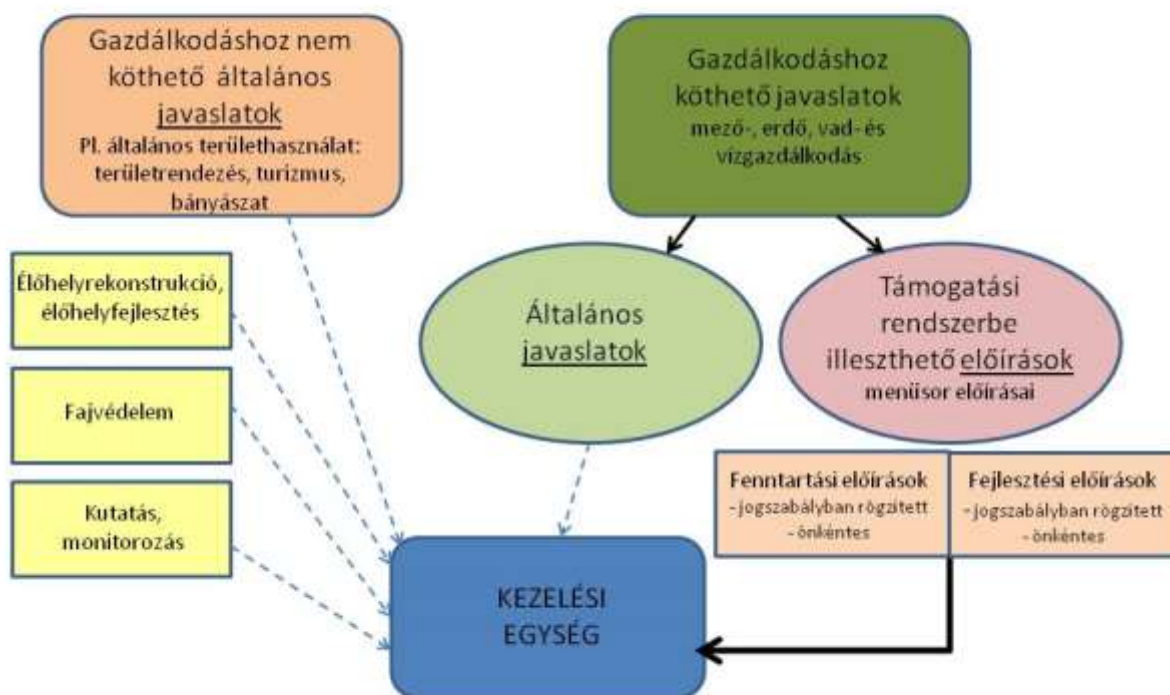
Gazdálkodáshoz nem köthető általános javaslatok
Pl. általános területhasználat: területrendezés, turizmus, bányászat

Gazdálkodáshoz köthető javaslatok
mező-, erdő, vad- és vízgazdálkodás

Élőhelyrekonstrukció, élőhelyfejlesztés

Általános javaslatok

Támogatási rendszerbe illeszthető előírások
menüsor előírásai

Fajvédelem

Fenntartási előírások
- jogszabályban rögzített
- önkéntes

Fejlesztési előírások
- jogszabályban rögzített
- önkéntes

Kutatás, monitorozás

KEZELÉSI EGYSÉG